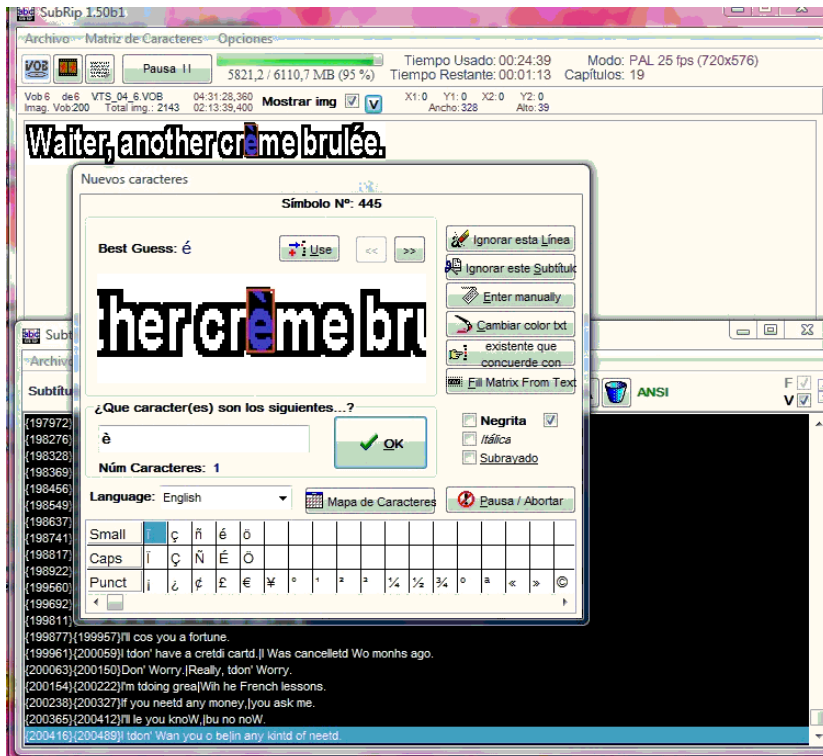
SubRip 1.50b1

Archivo Matriz de Caracteres Opciones

VOB

Pausa II

5821,2 / 6110,7 MB (95 %)

Tiempo Usado: 00:24:39
Tiempo Restante: 00:01:13

Modo: PAL 25 fps (720x576)
Capítulos: 19

Vob 6 de6 VTS_04_6.VOB 04:31:28,360
Imag. Vob:200 Total img.: 2143 02:13:39,400

Mostrar img

X1: 0 Y1: 0 X2: 0 Y2: 0
Ancho: 328 Alto: 39

Waiter, another crème brulée.

Nuevos caracteres

Símbolo Nº: 445

Best Guess: é

Use

<< >>

ther crème bru

Ignorar esta Línea

Ignorar este Subtítulo

Enter manually

Cambiar color txt

existente que concuerde con

Fill Matrix From Text

¿Que caracter(es) son los siguientes...?

è

OK

Núm Caracteres: 1

Negrita

Itálica

Subrayado

Language: English

Mapa de Caracteres

Pausa / Abortar

| Small | ï | ç | ñ | é | ö |
|---|---|---|---|---|---|
| Caps | Ï | Ç | Ñ | É | Ö |
| Punct | ¡ | ¿ | ¢ | £ | € | ¥ | ° | ¹ | ² | ³ | ¼ | ½ | ¾ | º | ª | « | » | © |

Subt

Archivo

Subtítu

ANSI

F
V

{197972}
{198276}
{198328}
{198369}
{198456}
{198549}
{198637}
{198741}
{198817}
{198922}
{199560}
{199692}
{199811}
{199877}{199957}I'll cos you a fortune.
{199961}{200059}I tdon' have a cretdi cartd.|I Was cancelletd Wo monhs ago.
{200063}{200150}Don' Worry.|Really, tdon' Worry.
{200154}{200222}I'm tdoing grea|Wih he French lessons.
{200238}{200327}If you neetd any money,|you ask me.
{200365}{200412}I'll le you knoW,|bu no noW.
{200416}{200489}I tdon' Wan you o be|in any kintd of neetd.